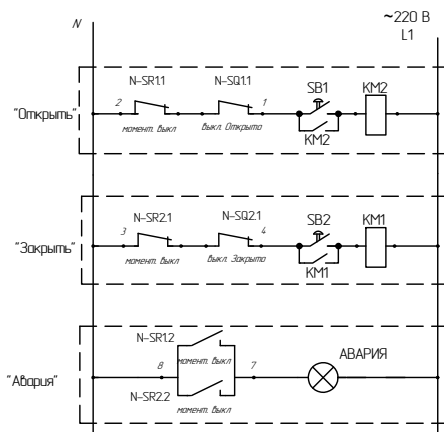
N

~220 В
L1

"Открыть"
N-SR1.1
2
момент. Выкл
N-SQ1.1
Выкл. Открыто
1
SB1
KM2
KM2

"Закрыть"
N-SR2.1
3
момент. Выкл
N-SQ2.1
Выкл. Закрыто
4
SB2
KM1
KM1

"Авария"
N-SR1.2
8
момент. Выкл
7
N-SR2.2
момент. Выкл
АВАРИЯ